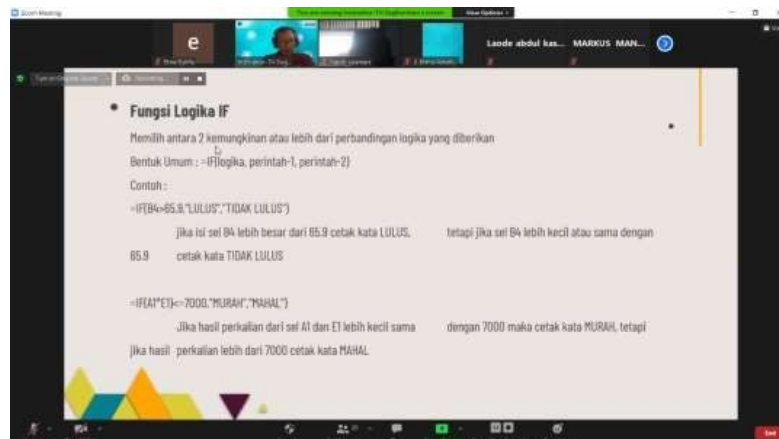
Zoom Meeting

You are viewing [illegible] screen

View Options

e

Laode abdul kas... MARKUS MAN...

Fungsi Logika IF

Memilih antara 2 kemungkinan atau lebih dari perbandingan logika yang diberikan

Bentuk Umum : =IF(logika, perintah-1, perintah-2)

Contoh :

=IF(B4>65,9,"LULUS","TIDAK LULUS")

jika isi sel B4 lebih besar dari 65.9 cetak kata LULUS, tetapi jika sel B4 lebih kecil atau sama dengan 65.9 cetak kata TIDAK LULUS

=IF(A1*E1)<=7000,"MURAH","MAHAL")

Jika hasil perkalian dari sel A1 dan E1 lebih kecil sama dengan 7000 maka cetak kata MURAH, tetapi jika hasil perkalian lebih dari 7000 cetak kata MAHAL

End